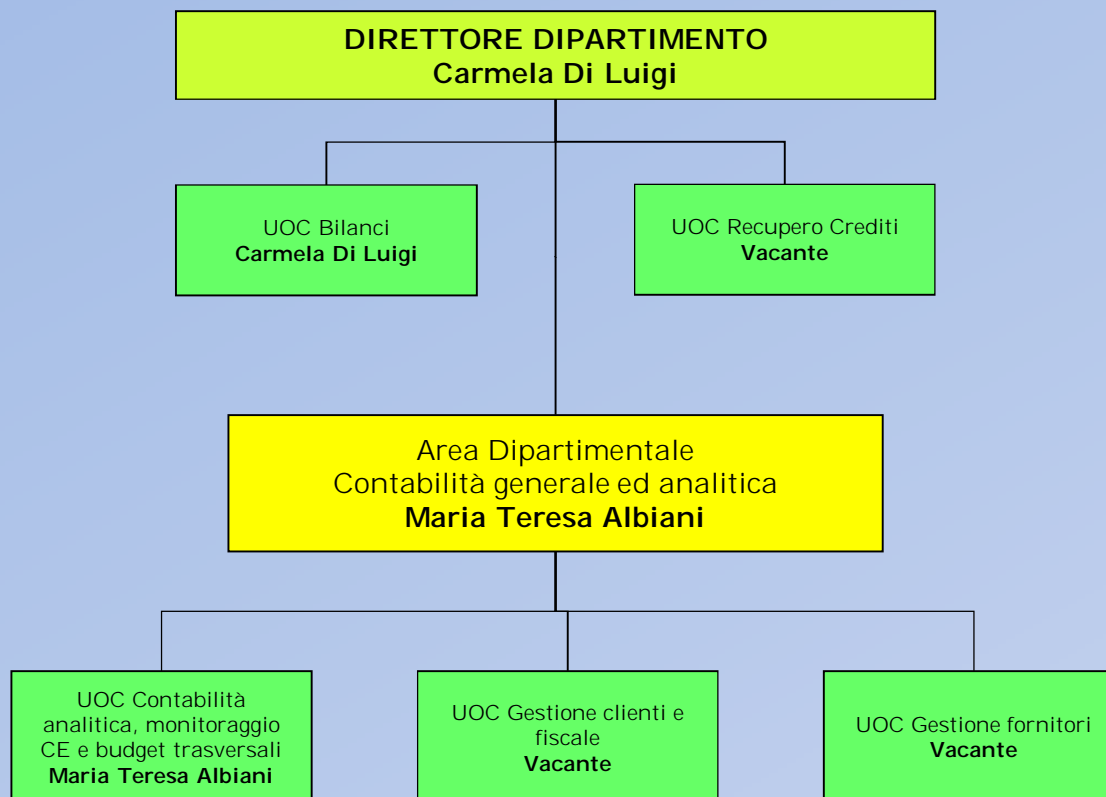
DIRETTORE DIPARTIMENTO
Carmela Di Luigi

UOC Bilanci
Carmela Di Luigi

UOC Recupero Crediti
Vacante

Area Dipartimentale
Contabilità generale ed analitica
Maria Teresa Albiani

UOC Contabilità analitica, monitoraggio CE e budget trasversali
Maria Teresa Albiani

UOC Gestione clienti e fiscale
Vacante

UOC Gestione fornitori
Vacante